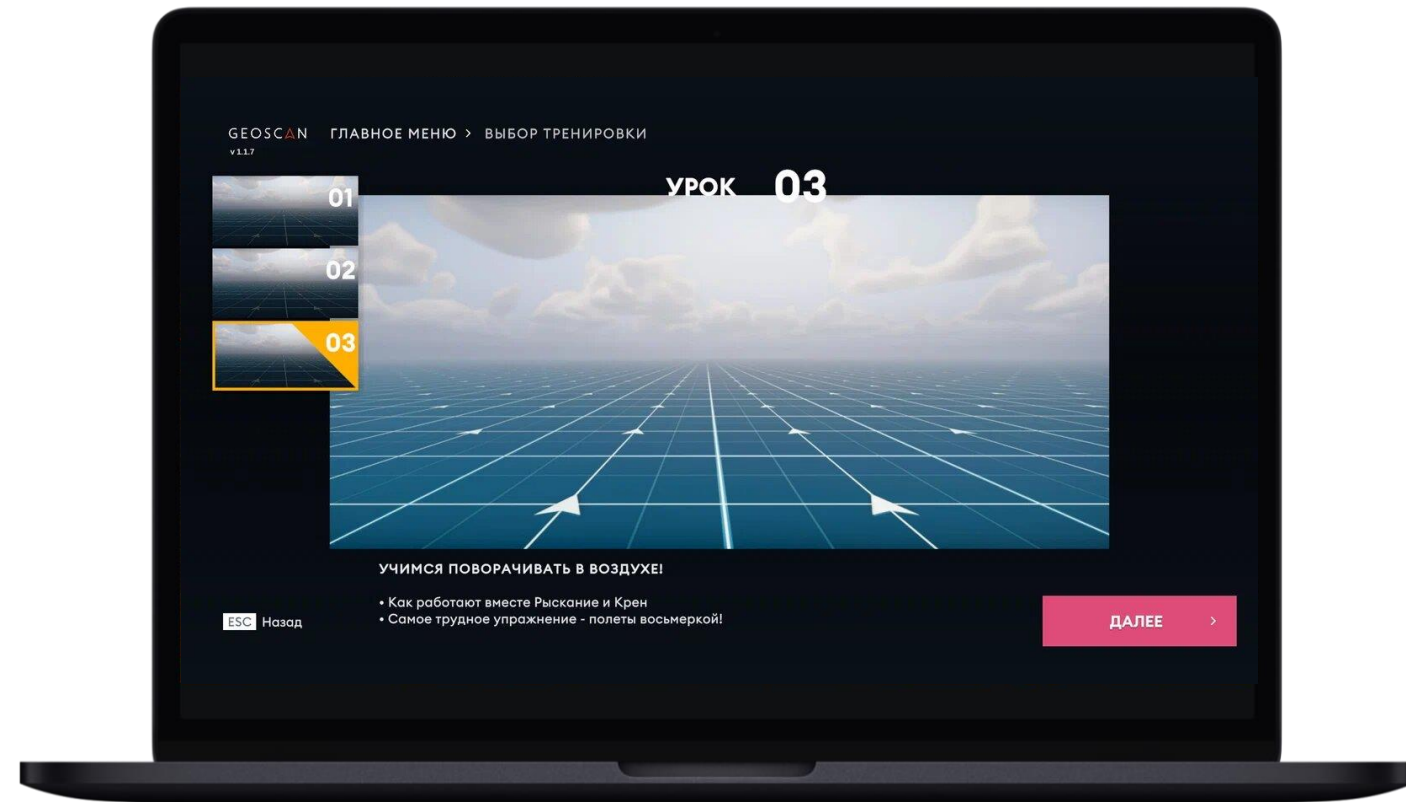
GEOSCAN ГЛАВНОЕ МЕНЮ > ВЫБОР ТРЕНИРОВКИ
v 1.1.7

УРОК 03

01

02

03

УЧИМСЯ ПОВОРАЧИВАТЬ В ВОЗДУХЕ!

• Как работают вместе Рыскание и Крен
• Самое трудное упражнение - полеты восьмеркой!

ESC Назад

ДАЛЕЕ ›